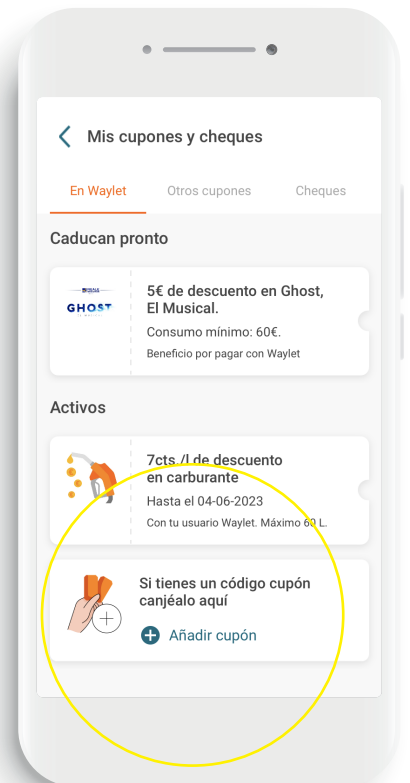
Mis cupones y cheques

En Waylet

Otros cupones

Cheques

Caducan pronto

GHOST

5€ de descuento en Ghost, El Musical.

Consumo mínimo: 60€.

Beneficio por pagar con Waylet

Activos

7cts./l de descuento en carburante

Hasta el 04-06-2023

Con tu usuario Waylet. Máximo 60 L.

Si tienes un código cupón canjéalo aquí

Añadir cupón